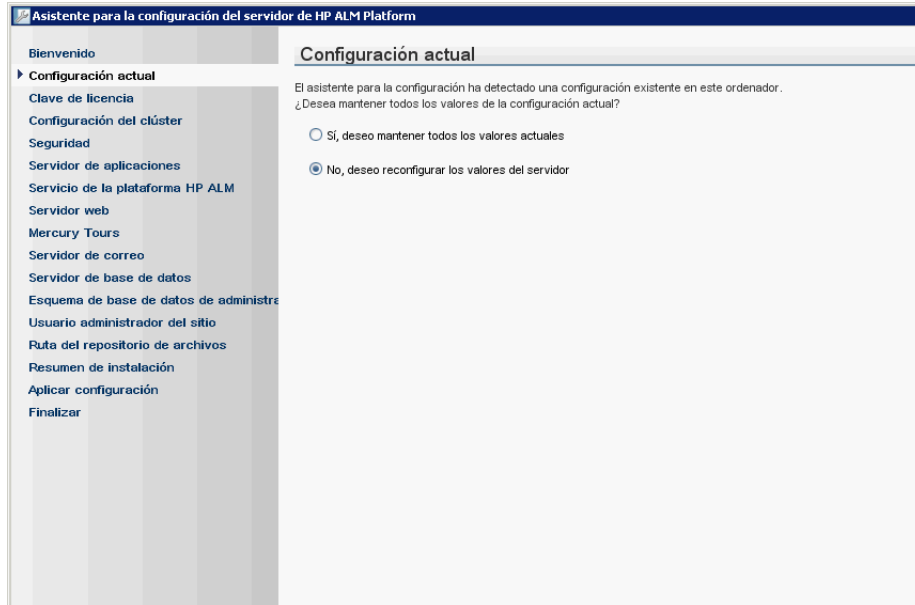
Asistente para la configuración del servidor de HP ALM Platform

Bienvenido
Configuración actual
Clave de licencia
Configuración del clúster
Seguridad
Servidor de aplicaciones
Servicio de la plataforma HP ALM
Servidor web
Mercury Tours
Servidor de correo
Servidor de base de datos
Esquema de base de datos de administra
Usuario administrador del sitio
Ruta del repositorio de archivos
Resumen de instalación
Aplicar configuración
Finalizar

Configuración actual

El asistente para la configuración ha detectado una configuración existente en este ordenador. ¿Desea mantener todos los valores de la configuración actual?

Sí, deseo mantener todos los valores actuales

No, deseo reconfigurar los valores del servidor